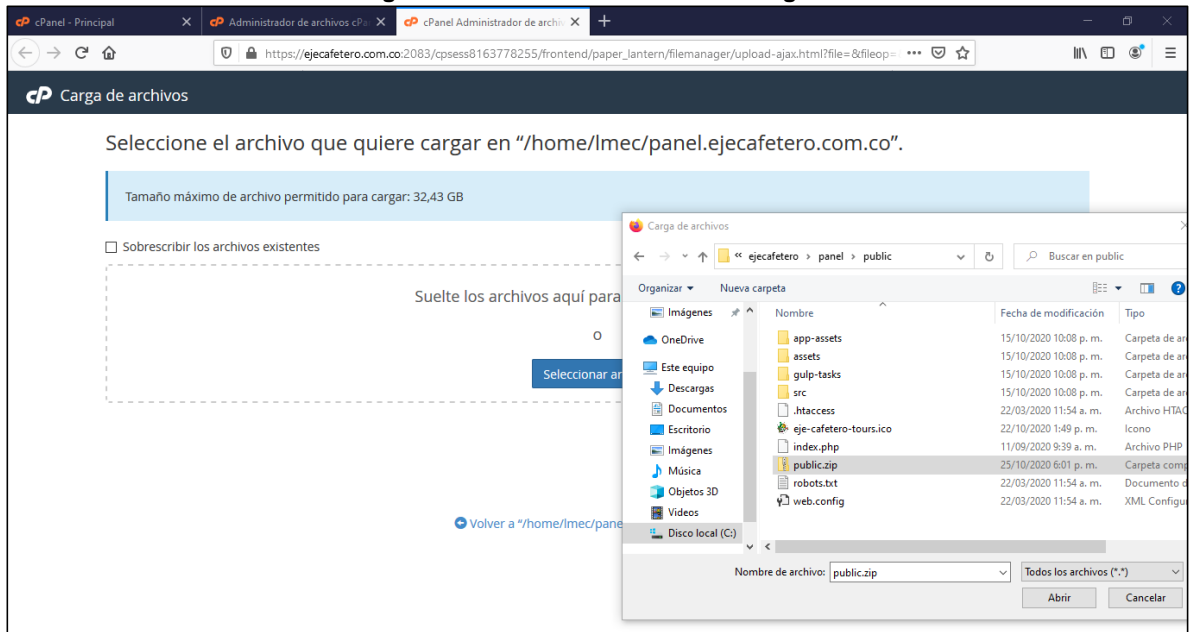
cPanel - Principal
Administrador de archivos cPa
cPanel Administrador de archiv

https://ejecafetero.com.co:2083/cpsess8163778255/frontend/paper_lantern/filemanager/upload-ajax.html?file=&fileop= ···

Carga de archivos

Seleccione el archivo que quiere cargar en "/home/lmec/panel.ejecafetero.com.co".

Tamaño máximo de archivo permitido para cargar: 32,43 GB

Sobrescribir los archivos existentes

Suelte los archivos aquí para

o

Seleccionar ar

Volver a "/home/lmec/pane

Carga de archivos

« ejecafetero › panel › public

Buscar en public

Organizar ▾ Nueva carpeta

Imágenes
OneDrive
Este equipo
Descargas
Documentos
Escritorio
Imágenes
Música
Objetos 3D
Videos
Disco local (C:)

| Nombre | Fecha de modificación | Tipo |
|---|---|---|
| app-assets | 15/10/2020 10:08 p. m. | Carpeta de ar |
| assets | 15/10/2020 10:08 p. m. | Carpeta de ar |
| gulp-tasks | 15/10/2020 10:08 p. m. | Carpeta de ar |
| src | 15/10/2020 10:08 p. m. | Carpeta de ar |
| .htaccess | 22/03/2020 11:54 a. m. | Archivo HTAC |
| eje-cafetero-tours.ico | 22/10/2020 1:49 p. m. | Icono |
| index.php | 11/09/2020 9:39 a. m. | Archivo PHP |
| public.zip | 25/10/2020 6:01 p. m. | Carpeta comp |
| robots.txt | 22/03/2020 11:54 a. m. | Documento d |
| web.config | 22/03/2020 11:54 a. m. | XML Configu |

Nombre de archivo: public.zip
Todos los archivos (*.*)
Abrir
Cancelar